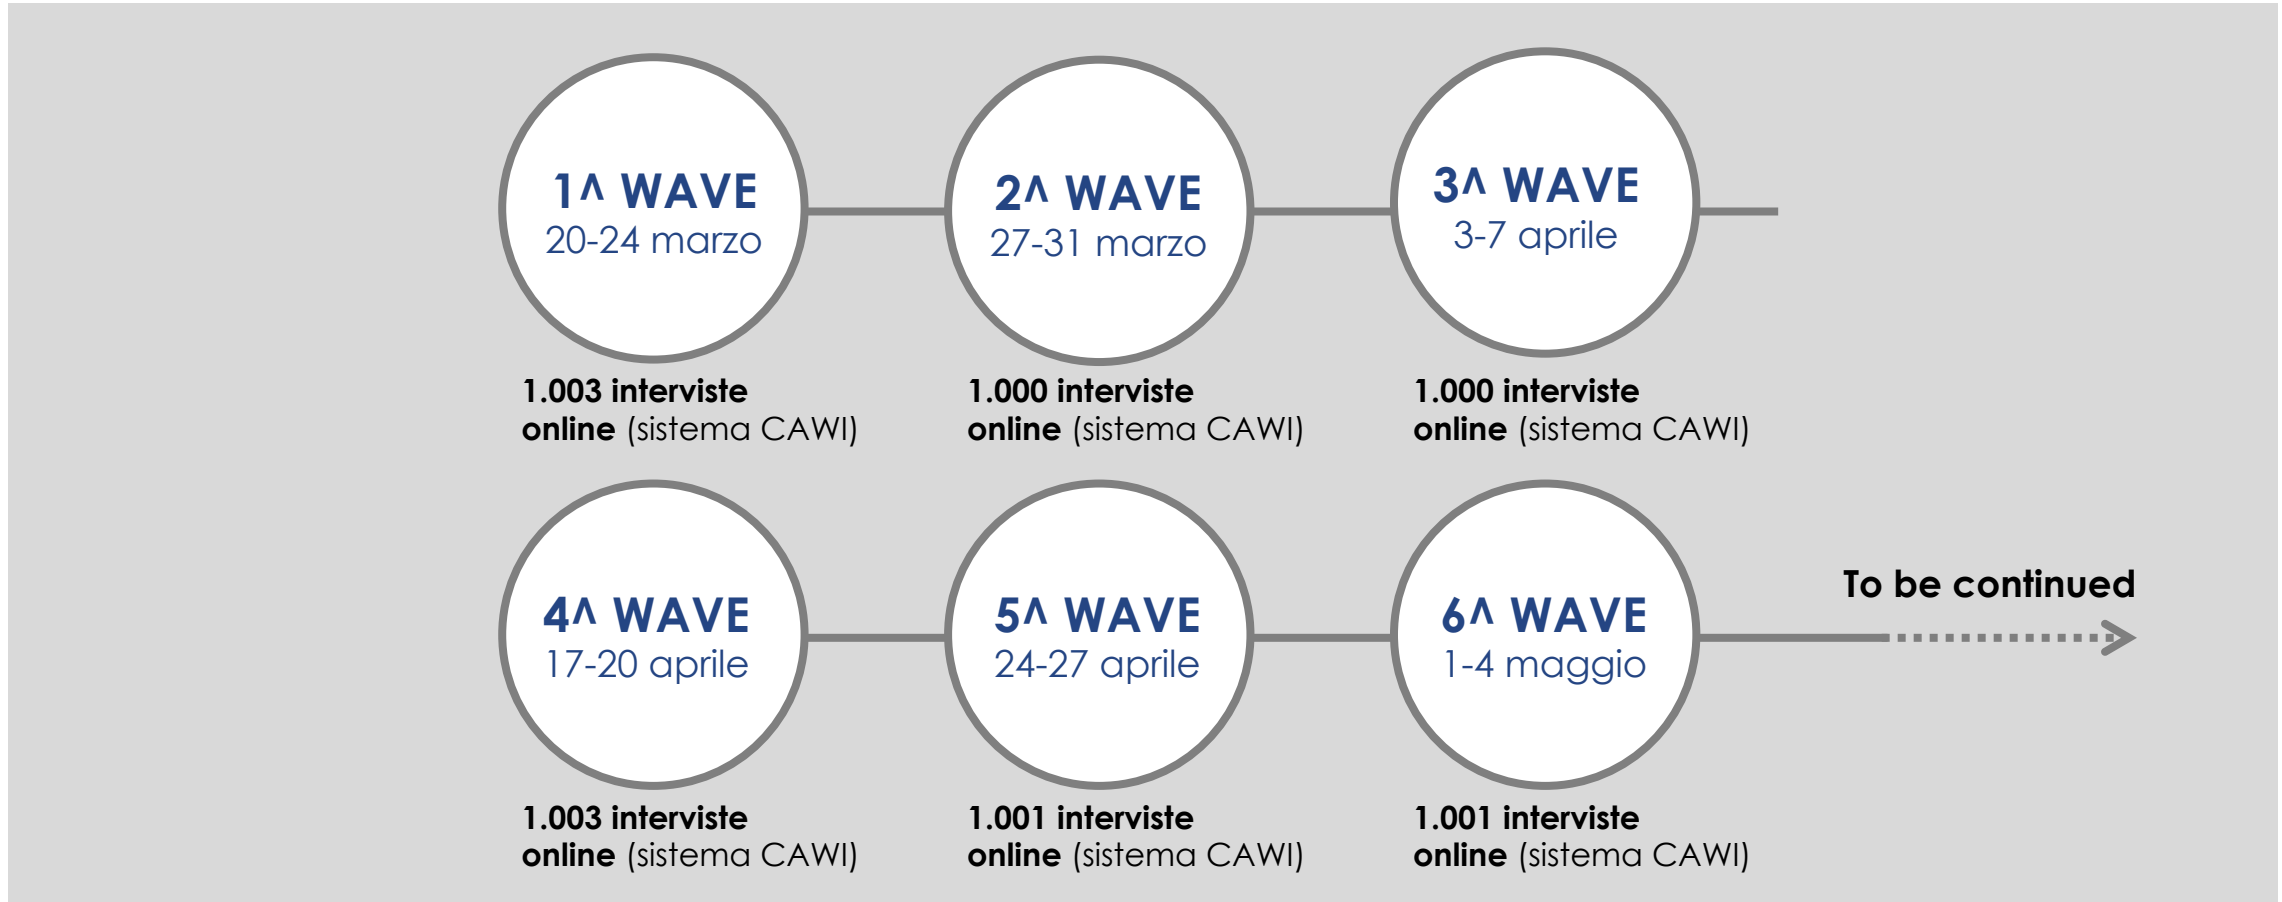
1^ WAVE
20-24 marzo

1.003 interviste
online (sistema CAWI)

2^ WAVE
27-31 marzo

1.000 interviste
online (sistema CAWI)

3^ WAVE
3-7 aprile

1.000 interviste
online (sistema CAWI)

4^ WAVE
17-20 aprile

1.003 interviste
online (sistema CAWI)

5^ WAVE
24-27 aprile

1.001 interviste
online (sistema CAWI)

6^ WAVE
1-4 maggio

1.001 interviste
online (sistema CAWI)

To be continued